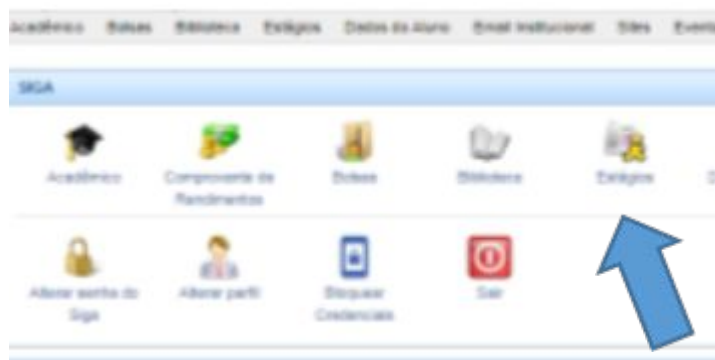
Acadêmico Bolsas Biblioteca Estágios Dados do Aluno Email Institucional Sites Event

SIGA

Acadêmico
Comprovante de Rendimentos
Bolsas
Biblioteca
Estágios

Alterar senha do Siga
Alterar perfil
Bloquear Credenciais
Sair